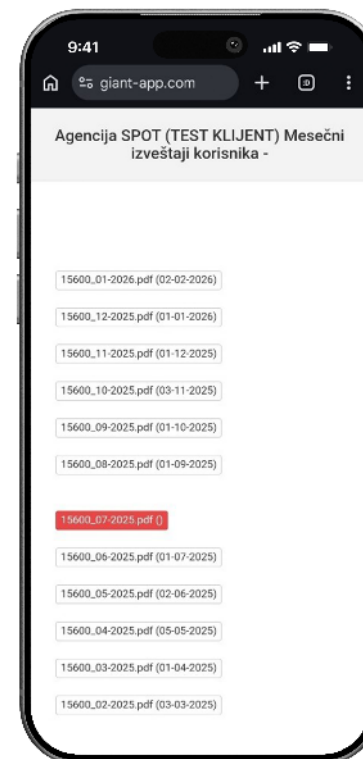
9:41

giant-app.com

Agencija SPOT (TEST KLIJENT) Mesečni izveštaji korisnika -

15600_01-2026.pdf (02-02-2026)

15600_12-2025.pdf (01-01-2026)

15600_11-2025.pdf (01-12-2025)

15600_10-2025.pdf (03-11-2025)

15600_09-2025.pdf (01-10-2025)

15600_08-2025.pdf (01-09-2025)

15600_07-2025.pdf ()

15600_06-2025.pdf (01-07-2025)

15600_05-2025.pdf (02-06-2025)

15600_04-2025.pdf (05-05-2025)

15600_03-2025.pdf (01-04-2025)

15600_02-2025.pdf (03-03-2025)